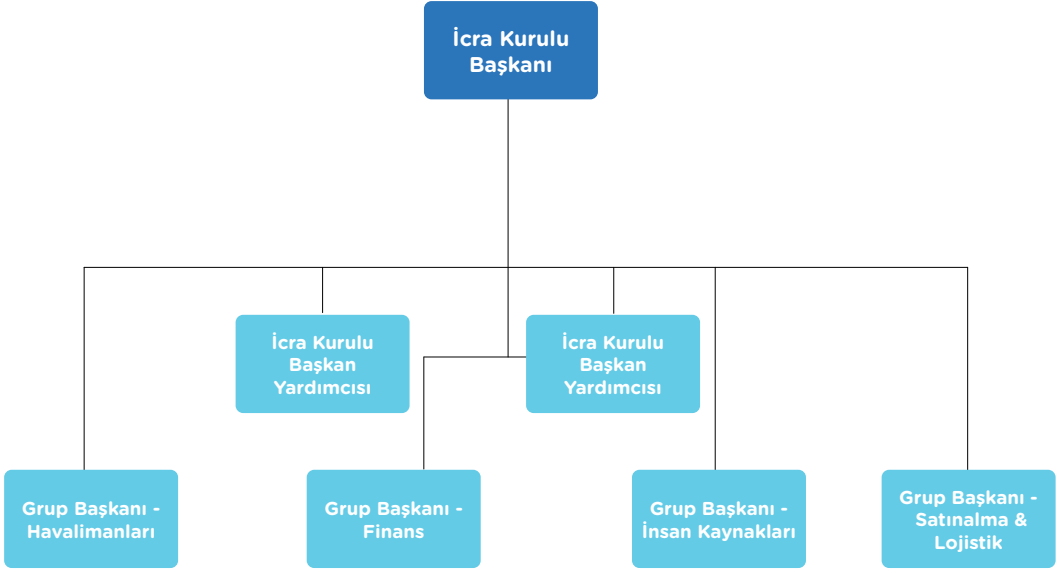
İcra Kurulu Başkanı

İcra Kurulu Başkan Yardımcısı

İcra Kurulu Başkan Yardımcısı

Grup Başkanı - Havalimanları

Grup Başkanı - Finans

Grup Başkanı - İnsan Kaynakları

Grup Başkanı - Satınalma & Lojistik